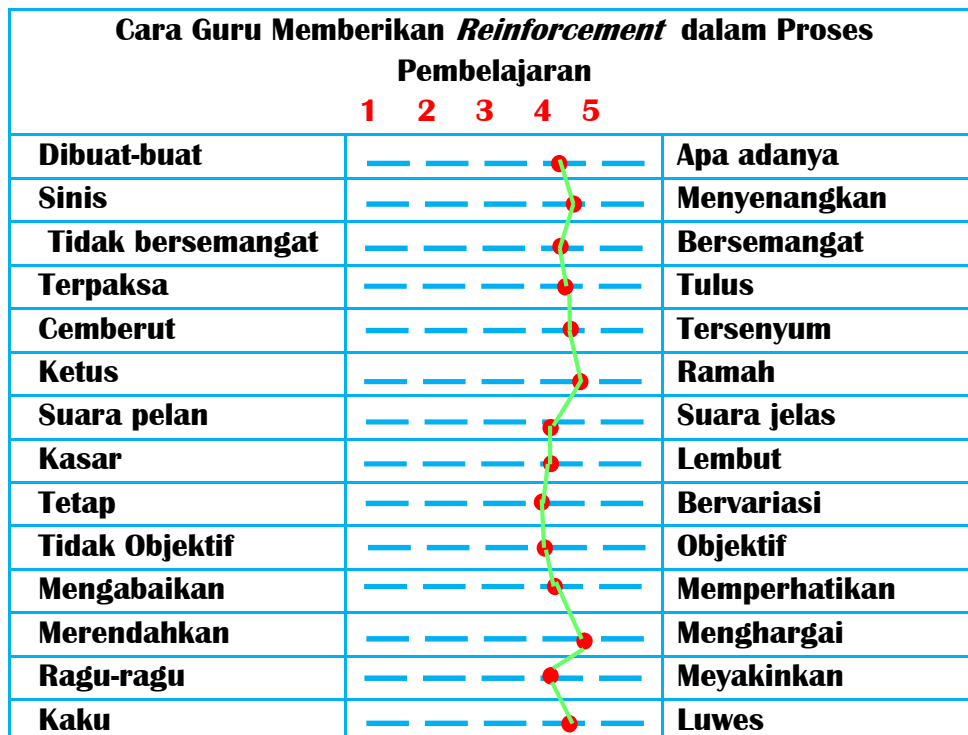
Cara Guru Memberikan *Reinforcement* dalam Proses Pembelajaran

1 2 3 4 5

| | | |
|---|---|---|
| Dibuat-buat | | Apa adanya |
| Sinis | | Menyenangkan |
| Tidak bersemangat | | Bersemangat |
| Terpaksa | | Tulus |
| Cemberut | | Tersenyum |
| Ketus | | Ramah |
| Suara pelan | | Suara jelas |
| Kasar | | Lembut |
| Tetap | | Bervariasi |
| Tidak Objektif | | Objektif |
| Mengabaikan | | Memperhatikan |
| Merendahkan | | Menghargai |
| Ragu-ragu | | Meyakinkan |
| Kaku | | Luwes |